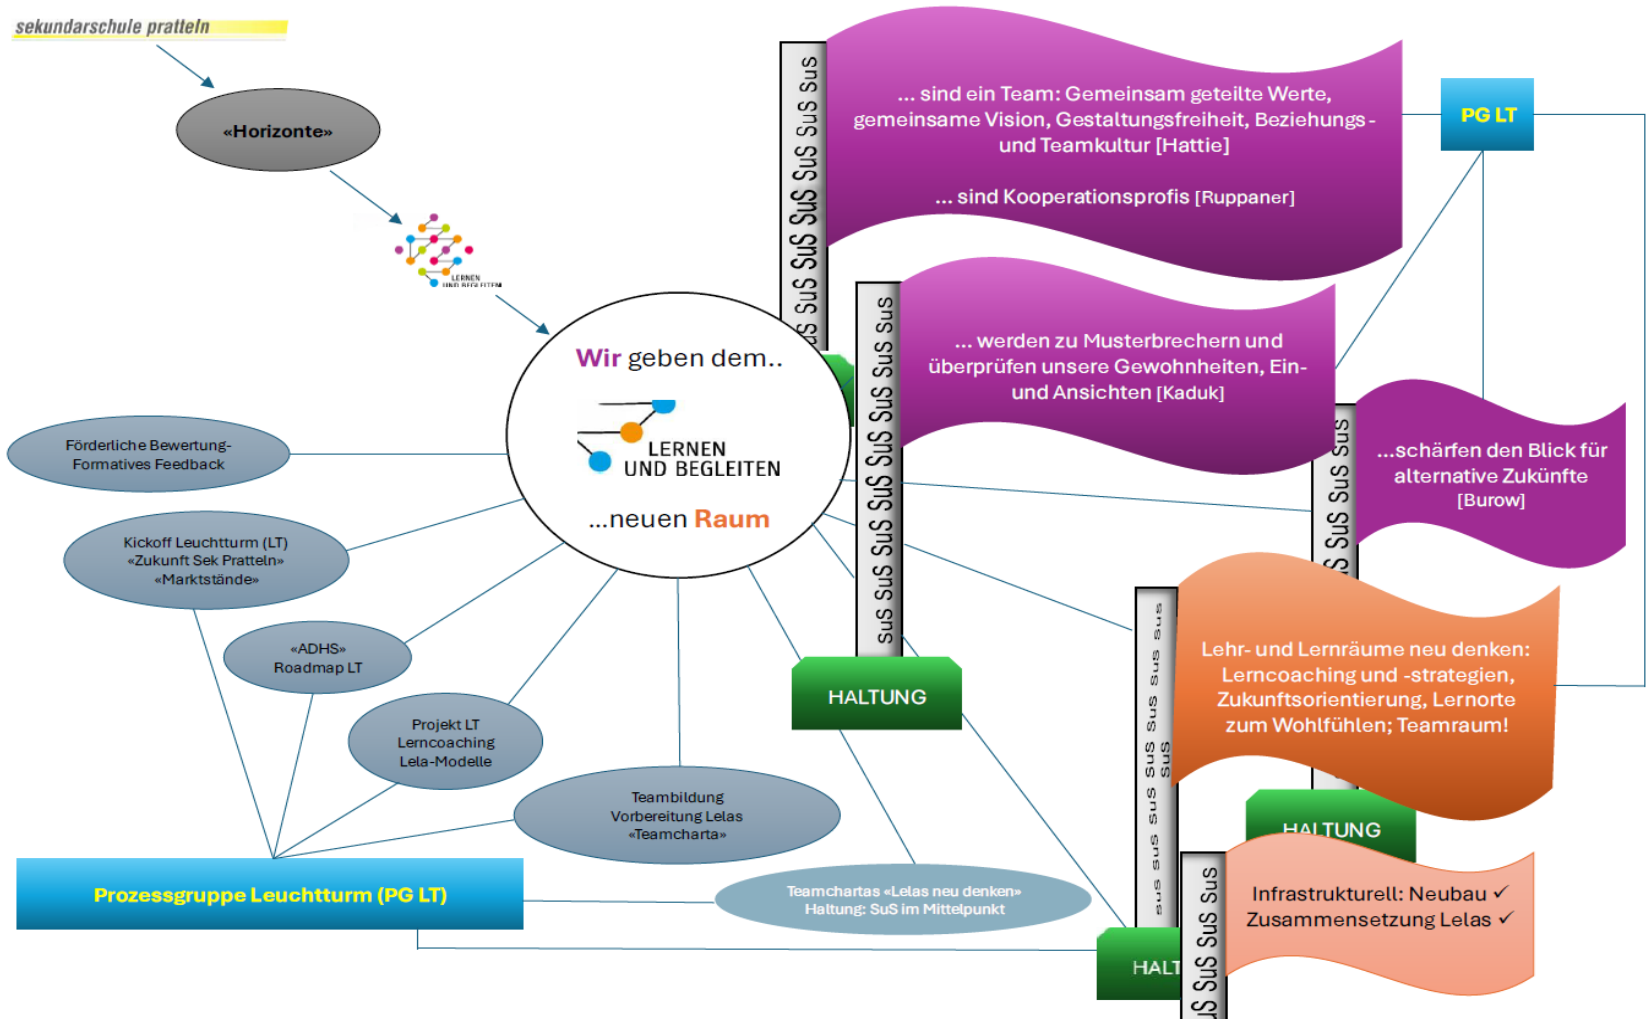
sekundarschule pratteln

«Horizonte»

LERNEN UND BEGLEITEN

Wir geben dem..

LERNEN UND BEGLEITEN

...neuen Raum

Förderliche Bewertung-Formatives Feedback

Kickoff Leuchtturm (LT) «Zukunft Sek Pratteln» «Marktstände»

«ADHS» Roadmap LT

Projekt LT Lerncoaching Lela-Modelle

Teambildung Vorbereitung Lelas «Teamcharta»

Prozessgruppe Leuchtturm (PG LT)

Teamchartas «Lelas neu denken» Haltung: SuS im Mittelpunkt

SuS SuS SuS SuS SuS SuS SuS SuS

... sind ein Team: Gemeinsam geteilte Werte, gemeinsame Vision, Gestaltungsfreiheit, Beziehungs- und Teamkultur [Hattie]

... sind Kooperationsprofis [Ruppaner]

PG LT

SuS SuS SuS SuS SuS SuS SuS SuS

... werden zu Musterbrechern und überprüfen unsere Gewohnheiten, Ein- und Ansichten [Kaduk]

HALTUNG

SuS SuS SuS SuS

...schärfen den Blick für alternative Zukünfte [Burow]

SuS SuS SuS SuS SuS SuS

Lehr- und Lernräume neu denken: Lerncoaching und -strategien, Zukunftsorientierung, Lernorte zum Wohlfühlen; Teamraum!

HALTUNG

SuS SuS SuS

Infrastrukturell: Neubau ✓
Zusammensetzung Lelas ✓

HALT